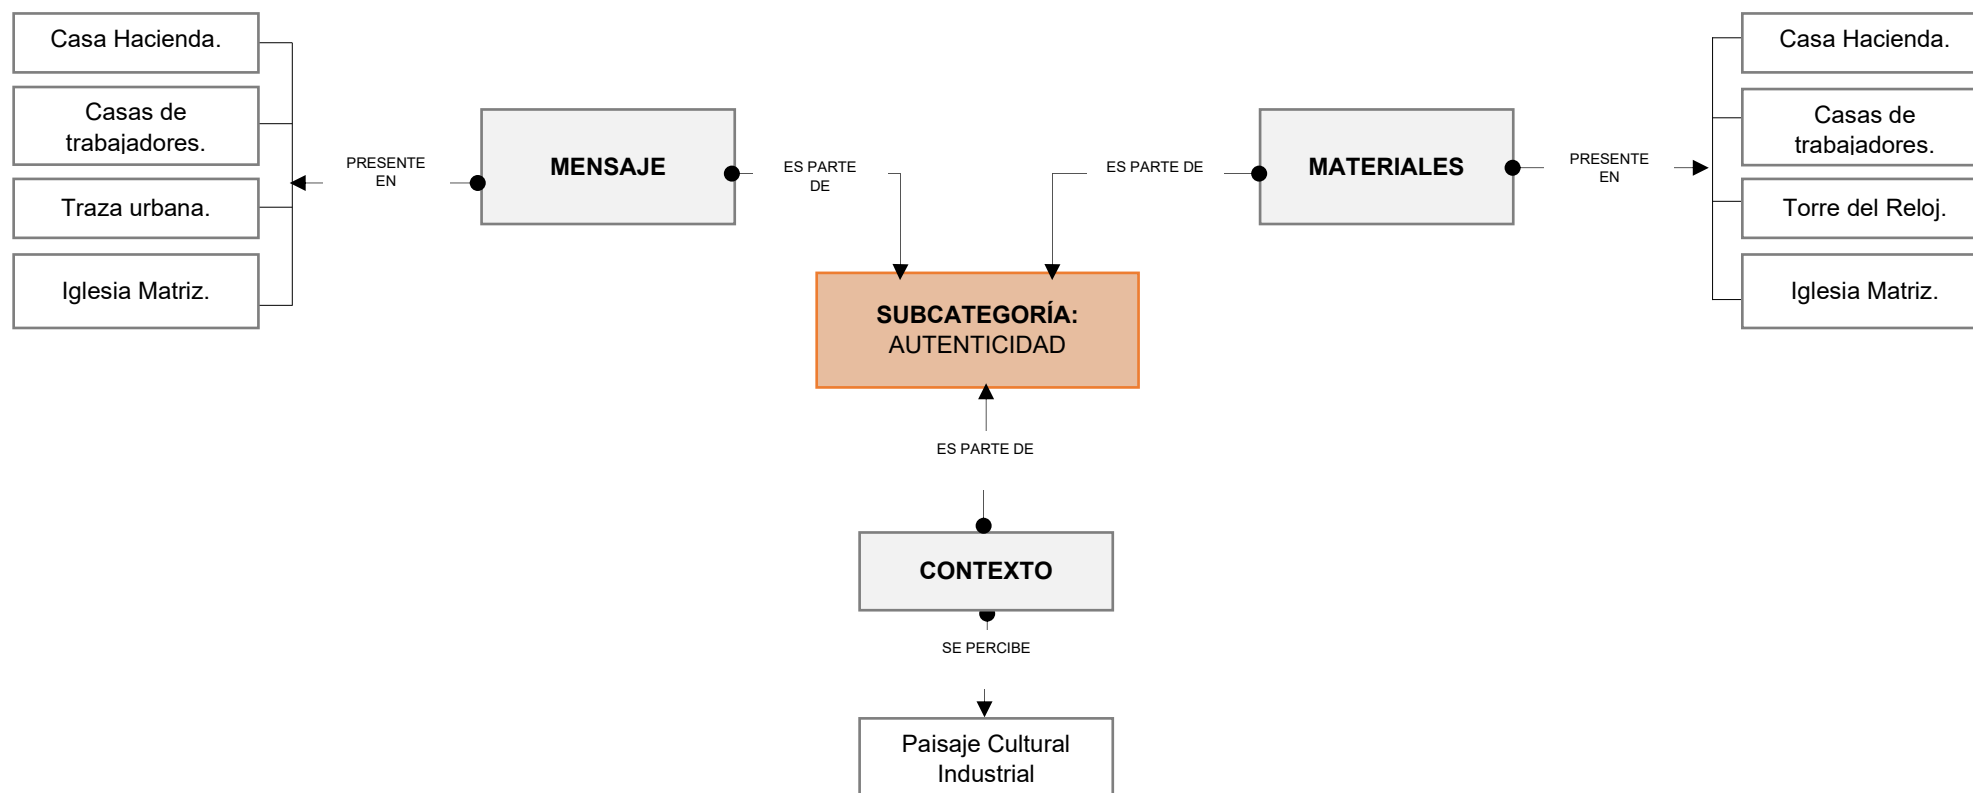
Casa Hacienda.

Casas de trabajadores.

Traza urbana.

Iglesia Matriz.

PRESENTE EN

MENSAJE

ES PARTE DE

ES PARTE DE

MATERIALES

PRESENTE EN

Casa Hacienda.

Casas de trabajadores.

Torre del Reloj.

Iglesia Matriz.

SUBCATEGORÍA: AUTENTICIDAD

ES PARTE DE

CONTEXTO

SE PERCIBE

Paisaje Cultural Industrial